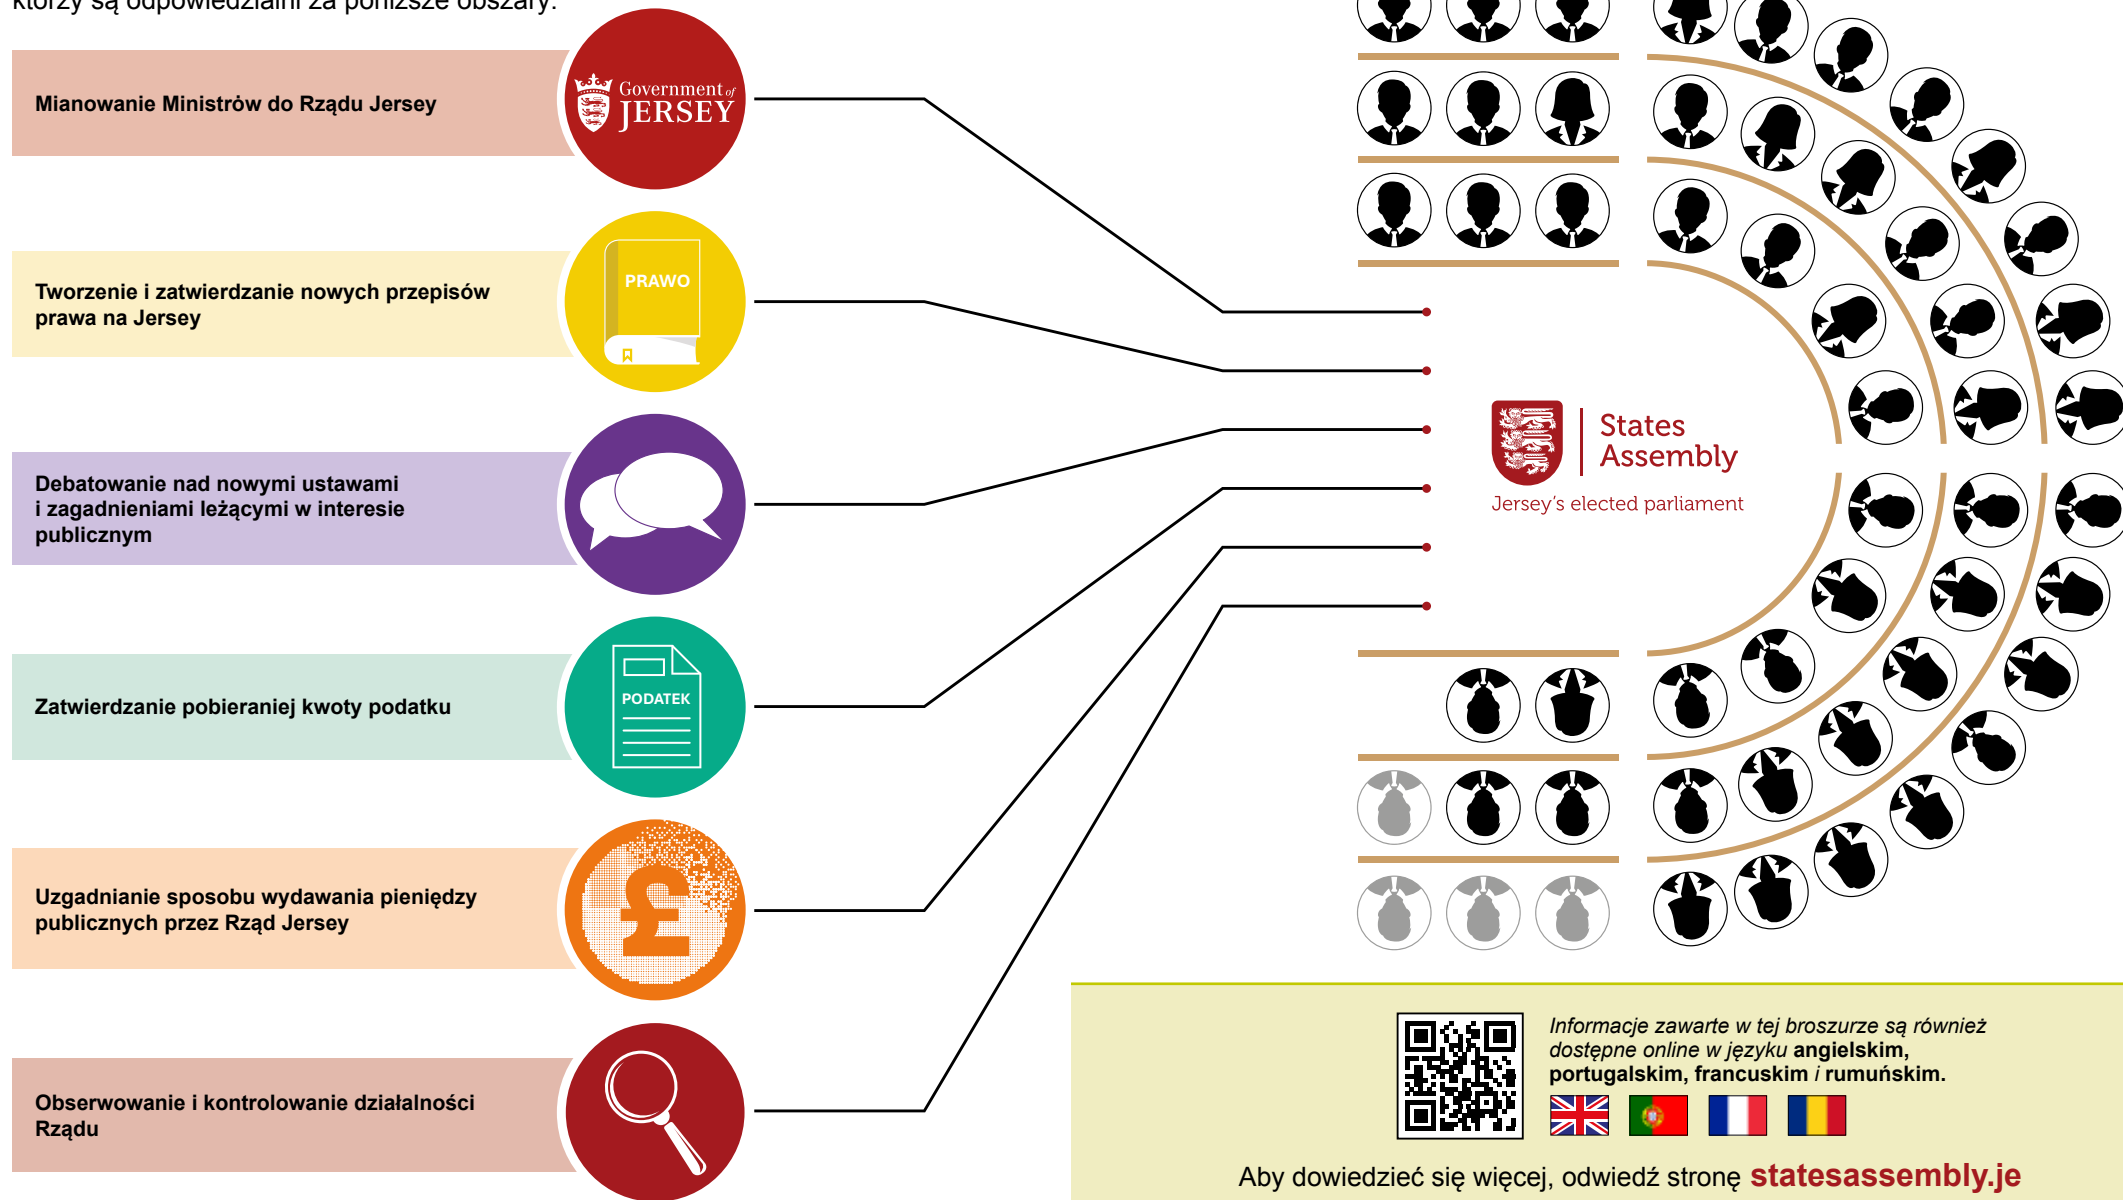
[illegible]

Mianowanie Ministrów do Rządu Jersey

Government of JERSEY

Tworzenie i zatwierdzanie nowych przepisów prawa na Jersey

PRAWO

Debatowanie nad nowymi ustawami i zagadnieniami leżącymi w interesie publicznym

Zatwierdzanie pobieraniej kwoty podatku

PODATEK

Uzgadnianie sposobu wydawania pieniędzy publicznych przez Rząd Jersey

£

Obserwowanie i kontrolowanie działalności Rządu

States Assembly

Jersey's elected parliament

Informacje zawarte w tej broszurze są również dostępne online w języku angielskim, portugalskim, francuskim i rumuńskim.

Aby dowiedzieć się więcej, odwiedź stronę statesassembly.je